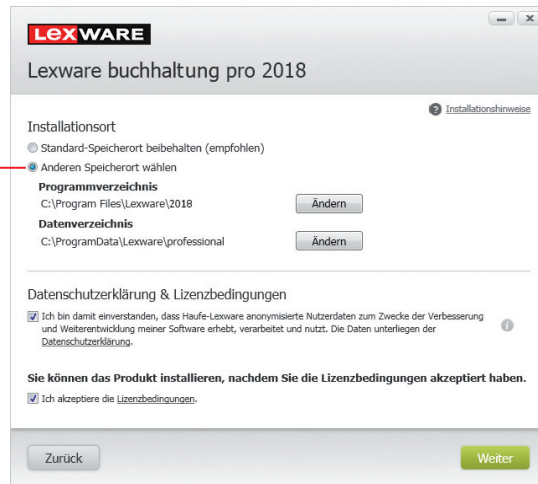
LEXWARE

Lexware buchhaltung pro 2018

Installationshinweise

Installationsort

Standard-Speicherort beibehalten (empfohlen)

Anderen Speicherort wählen

Programmverzeichnis

C:\Program Files\Lexware\2018

Ändern

Datenverzeichnis

C:\ProgramData\Lexware\professional

Ändern

Datenschutzerklärung & Lizenzbedingungen

Ich bin damit einverstanden, dass Haufe-Lexware anonymisierte Nutzerdaten zum Zwecke der Verbesserung und Weiterentwicklung meiner Software erhebt, verarbeitet und nutzt. Die Daten unterliegen der Datenschutzerklärung.

Sie können das Produkt installieren, nachdem Sie die Lizenzbedingungen akzeptiert haben.

Ich akzeptiere die Lizenzbedingungen.

Zurück

Weiter